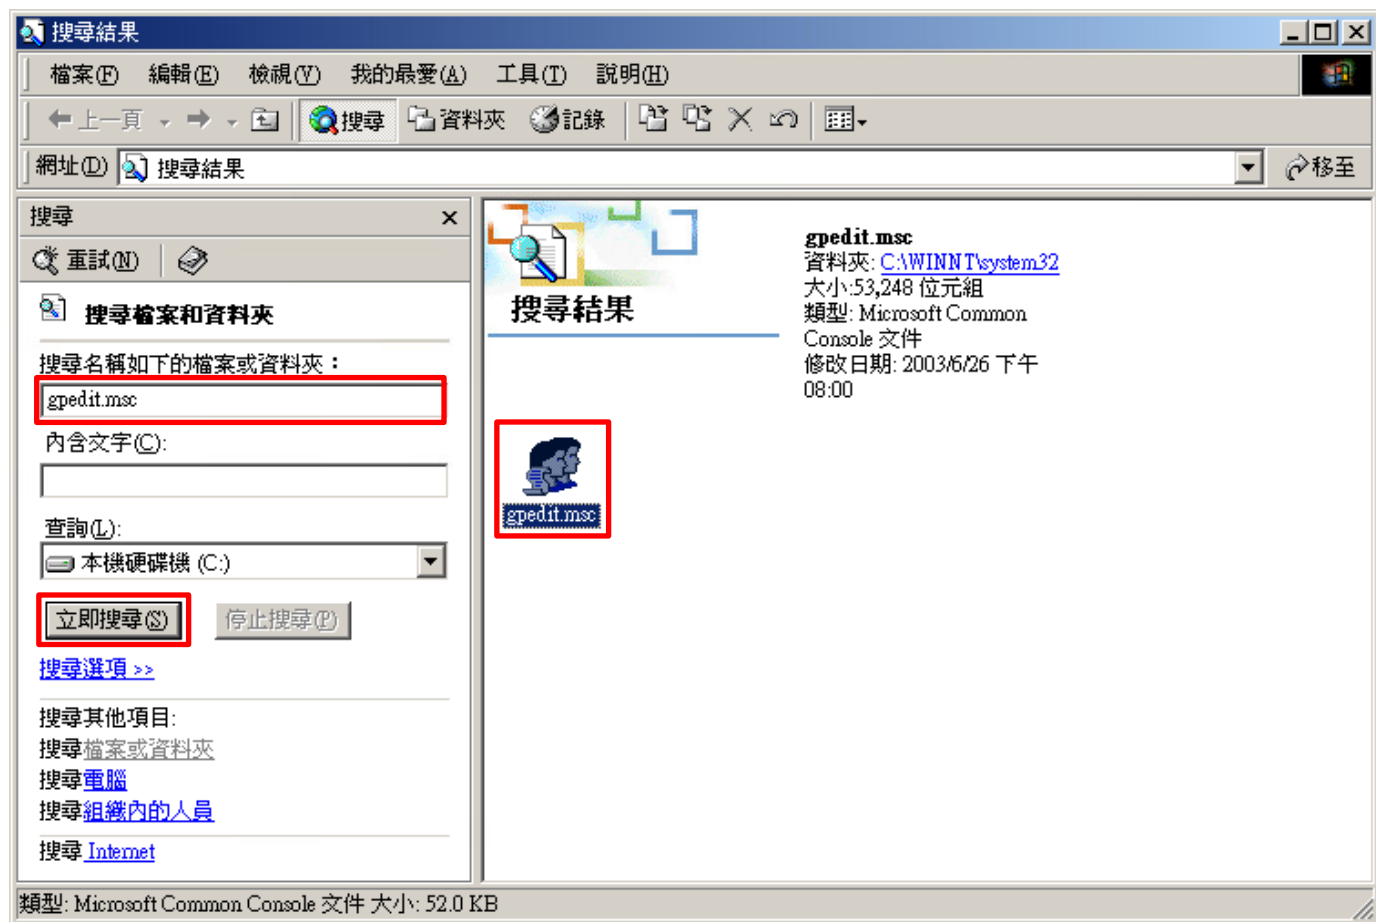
搜尋結果

檔案(F) 編輯(E) 檢視(V) 我的最愛(A) 工具(T) 說明(H)

上一頁 搜尋 資料夾 記錄

網址(D) 搜尋結果 移至

搜尋 ×

重試(N)

搜尋檔案和資料夾

搜尋名稱如下的檔案或資料夾：

gpedit.msc

內含文字(C):

查詢(L):

本機硬碟機 (C:)

立即搜尋(S) 停止搜尋(P)

搜尋選項 >>

搜尋其他項目:
搜尋檔案或資料夾
搜尋電腦
搜尋組織內的人員
搜尋 Internet

搜尋結果

gpedit.msc
資料夾: C:\WINNT\system32
大小:53,248 位元組
類型: Microsoft Common Console 文件
修改日期: 2003/6/26 下午 08:00

gpedit.msc

類型: Microsoft Common Console 文件 大小: 52.0 KB